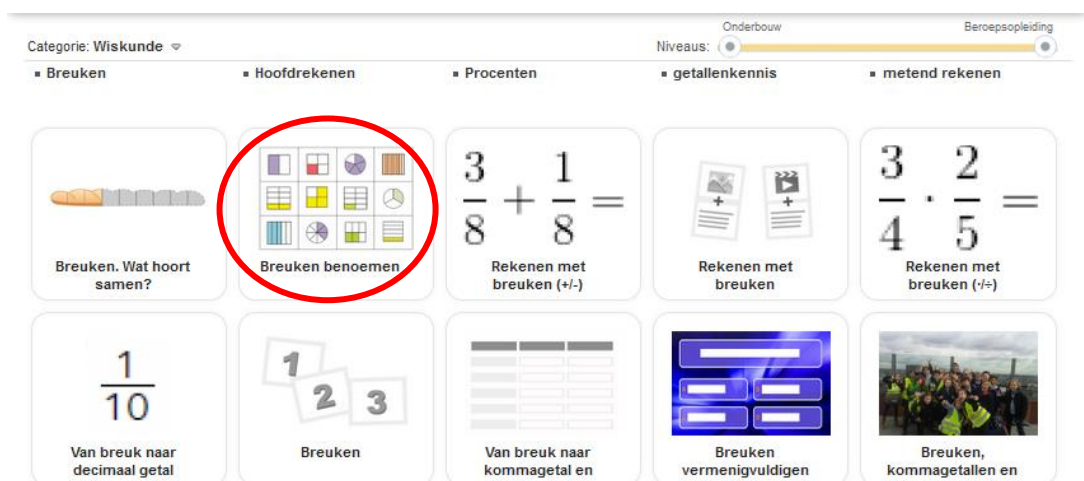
Categorie: Wiskunde

Onderbouw
Beroepsopleiding
Niveaus:

▪ Breuken
▪ Hoofdrekenen
▪ Procenten
▪ getallenkennis
▪ metend rekenen

Breuken. Wat hoort samen?

Breuken benoemen

$\frac{3}{8} + \frac{1}{8} =$

Rekenen met breuken (+/-)

Rekenen met breuken

$\frac{3}{4} \cdot \frac{2}{5} =$

Rekenen met breuken (·/÷)

$\frac{1}{10}$

Van breuk naar decimaal getal

1 2 3

Breuken

Van breuk naar kommagetal en

Breuken vermenigvuldigen

Breuken, kommagetallen en